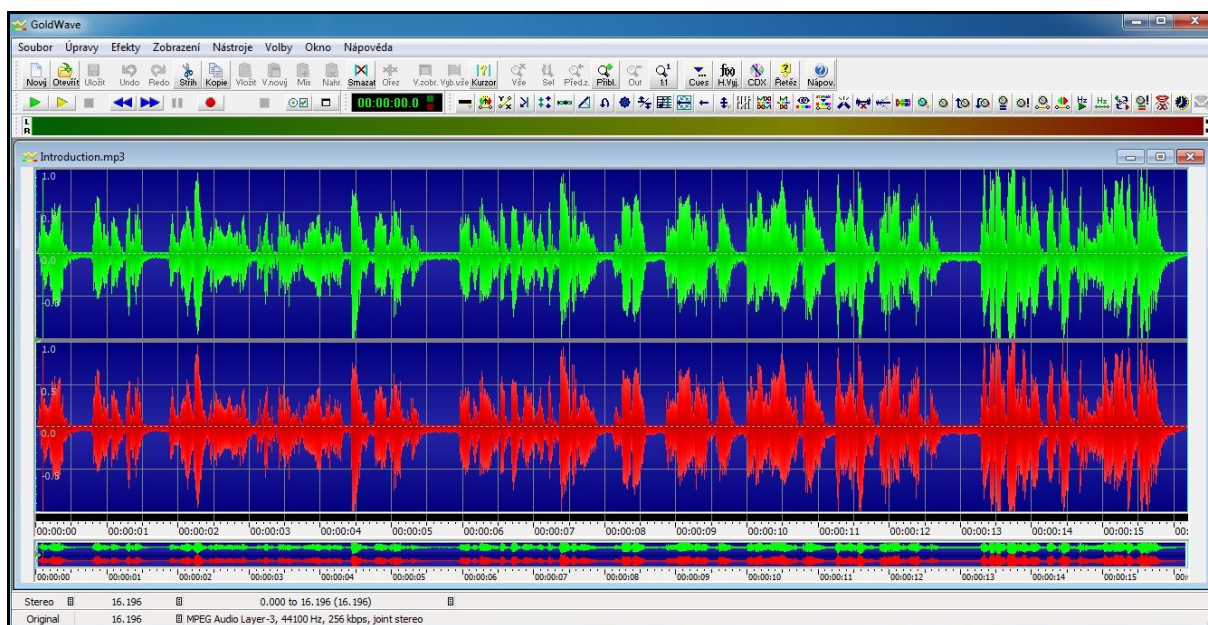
GoldWave

Soubor Úpravy Efekty Zobrazení Nástroje Volby Okno Nápověda

Nový Otevřít Uložit Undo Redo Střih Kopie Vložit V.nový Mix Nahr. Smazat Ořez V.zobr. Vyb.vše Kurzor Vše Sel Před.z. Přibl. Out 1:1 Cues H.Vyj. CDX Řetěz Nápov

00:00:00.0

L
R

Introduction.mp3

1.0
0.5
0.0
-0.5
1.0
0.5
0.0
-0.5

00:00:00 00:00:01 00:00:02 00:00:03 00:00:04 00:00:05 00:00:06 00:00:07 00:00:08 00:00:09 00:00:10 00:00:11 00:00:12 00:00:13 00:00:14 00:00:15 00:

00:00:00 00:00:01 00:00:02 00:00:03 00:00:04 00:00:05 00:00:06 00:00:07 00:00:08 00:00:09 00:00:10 00:00:11 00:00:12 00:00:13 00:00:14 00:00:15 00:

Stereo 16.196 0.000 to 16.196 (16.196)
Original 16.196 MPEG Audio Layer-3, 44100 Hz, 256 kbps, joint stereo